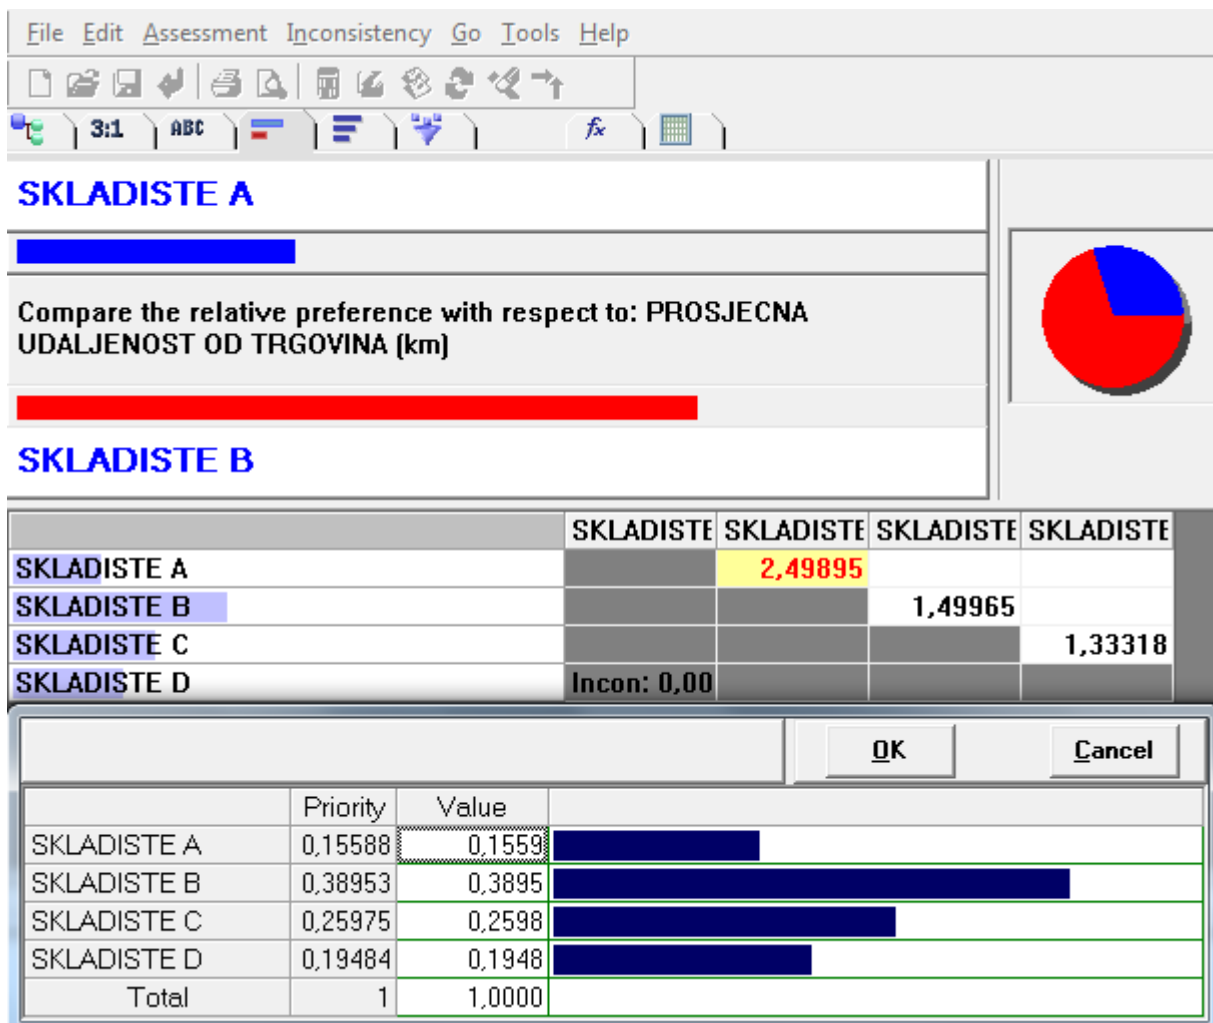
File Edit Assessment Inconsistency Go Tools Help

3:1 ABC $f_x$

SKLADISTE A

Compare the relative preference with respect to: PROSJECNA UDALJENOST OD TRGOVINA (km)

SKLADISTE B

| | SKLADISTE | SKLADISTE | SKLADISTE | SKLADISTE |
|---|---|---|---|---|
| SKLADISTE A | | 2,49895 | | |
| SKLADISTE B | | | 1,49965 | |
| SKLADISTE C | | | | 1,33318 |
| SKLADISTE D | Incon: 0,00 | | | |

OK Cancel

| | Priority | Value | |
|---|---|---|---|
| SKLADISTE A | 0,15588 | 0,1559 | |
| SKLADISTE B | 0,38953 | 0,3895 | |
| SKLADISTE C | 0,25975 | 0,2598 | |
| SKLADISTE D | 0,19484 | 0,1948 | |
| Total | 1 | 1,0000 | |